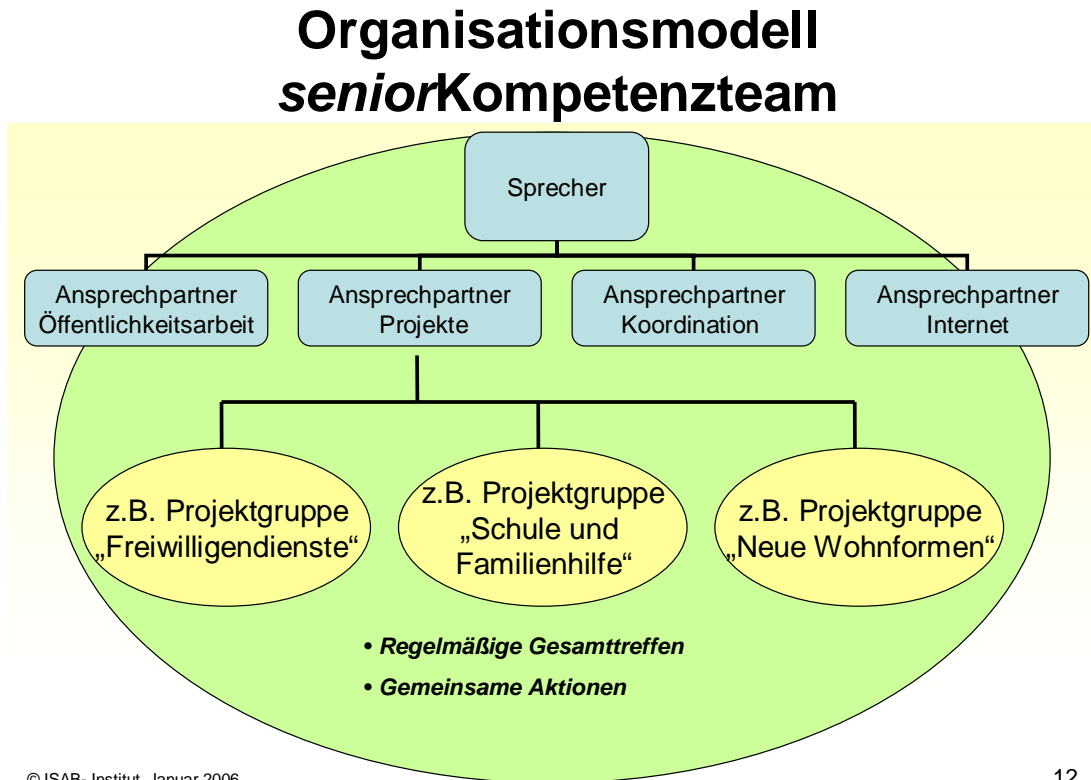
Organisationsmodell
*senior*Kompetenzteam

Sprecher

Ansprechpartner Öffentlichkeitsarbeit

Ansprechpartner Projekte

Ansprechpartner Koordination

Ansprechpartner Internet

z.B. Projektgruppe „Freiwilligendienste“

z.B. Projektgruppe „Schule und Familienhilfe“

z.B. Projektgruppe „Neue Wohnformen“

• Regelmäßige Gesamttreffen

• Gemeinsame Aktionen

© ISAB- Institut, Januar 2006

12